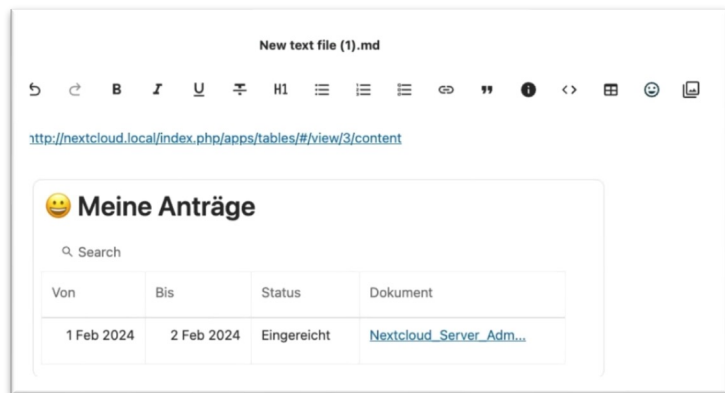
New text file (1).md

H1

http://nextcloud.local/index.php/apps/tables/#/view/3/content

😀 Meine Anträge

Search

| Von | Bis | Status | Dokument |
|---|---|---|---|
| 1 Feb 2024 | 2 Feb 2024 | Eingereicht | Nextcloud_Server_Adm... |